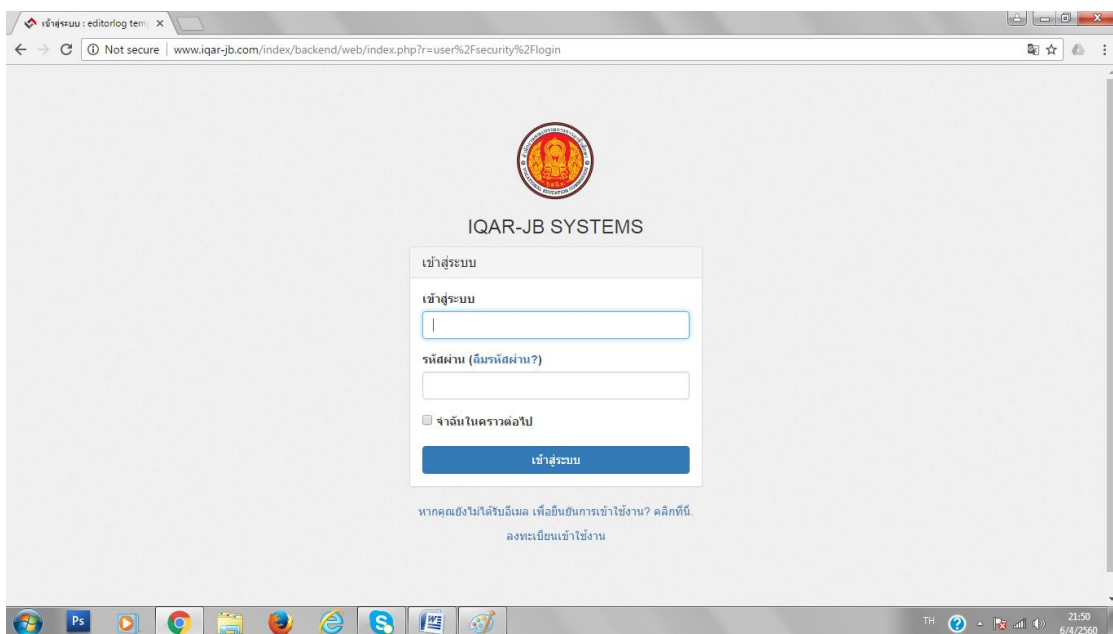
เข้าสู่ระบบ : editorlog temp ×

Not secure | www.iqar-jb.com/index/backend/web/index.php?r=user%2Fsecurity%2Flogin

IQAR-JB SYSTEMS

เข้าสู่ระบบ

เข้าสู่ระบบ

รหัสผ่าน (ลืมรหัสผ่าน?)

จำฉันในคราวต่อไป

เข้าสู่ระบบ

หากคุณยังไม่ได้รับอีเมล เพื่อยืนยันการเข้าใช้งาน? คลิกที่นี่.

ลงทะเบียนเข้าใช้งาน

TH 21:50 6/4/2560